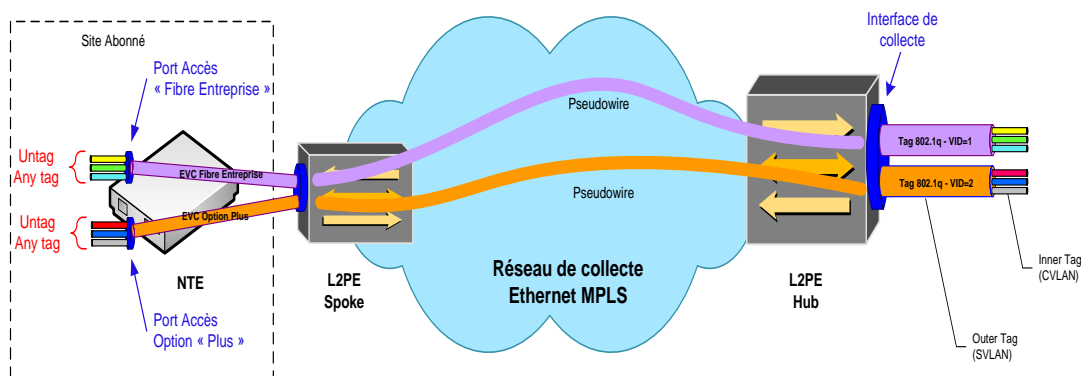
Site Abonné

Port Accès « Fibre Entreprise »

Untag
Any tag

EVC Fibre Entreprise

Untag
Any tag

EVC Option Plus

NTE

Port Accès Option « Plus »

L2PE
Spoke

Pseudowire

Pseudowire

Réseau de collecte
Ethernet MPLS

L2PE
Hub

Interface de collecte

Tag 802.1q - VID=1

Tag 802.1q - VID=2

Inner Tag
(CVLAN)

Outer Tag
(SVLAN)